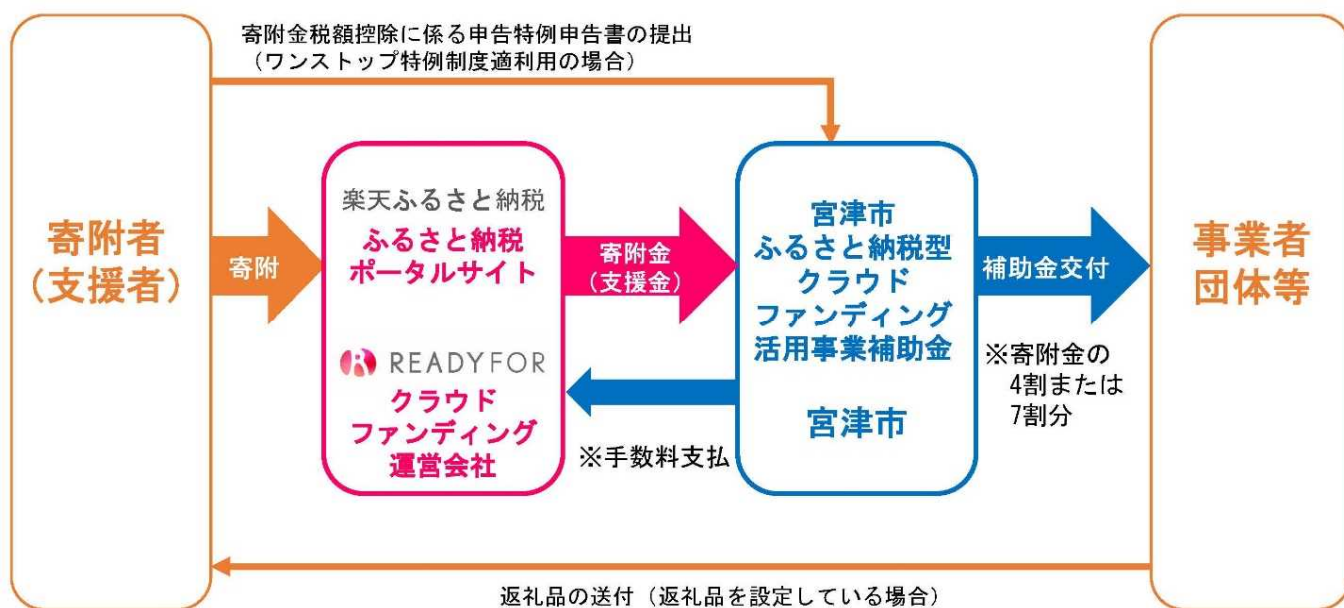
寄附金税額控除に係る申告特例申告書の提出
（ワンストップ特例制度適利用の場合）

寄附者
（支援者）

寄附

楽天ふるさと納税
ふるさと納税
ポータルサイト

READYFOR
クラウド
ファンディング
運営会社

寄附金
（支援金）

※手数料支払

宮津市
ふるさと納税型
クラウド
ファンディング
活用事業補助金

宮津市

補助金交付

※寄附金の
4割または
7割分

事業者
団体等

返礼品の送付（返礼品を設定している場合）